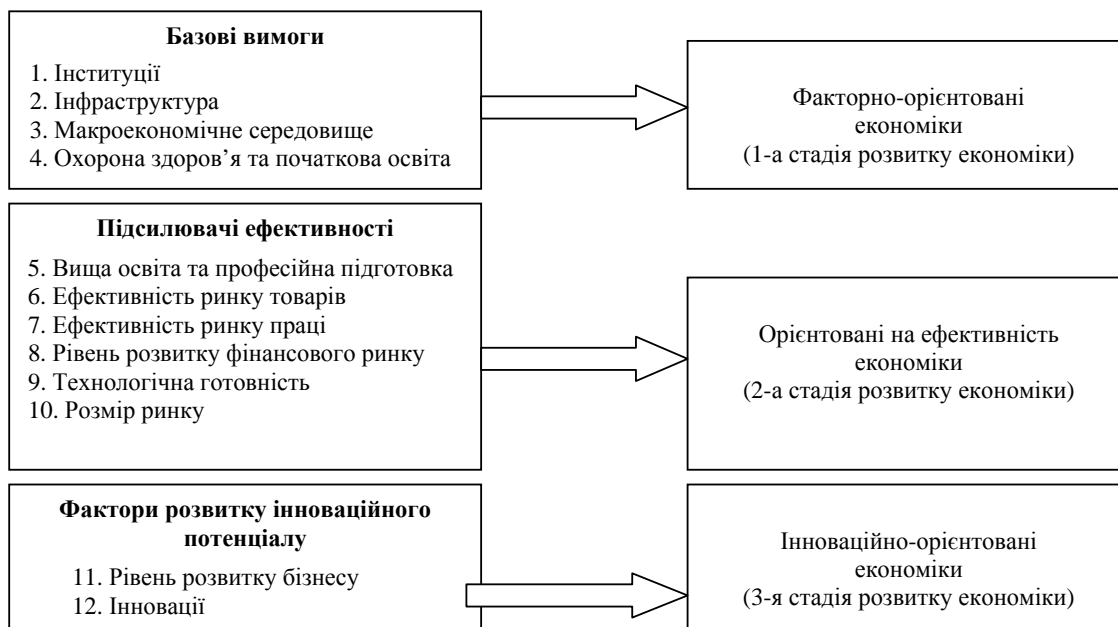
**Базові вимоги**

1. Інституції
2. Інфраструктура
3. Макроекономічне середовище
4. Охорона здоров'я та початкова освіта

Факторно-орієнтовані економіки
(1-а стадія розвитку економіки)

**Підсилювачі ефективності**

5. Вища освіта та професійна підготовка
6. Ефективність ринку товарів
7. Ефективність ринку праці
8. Рівень розвитку фінансового ринку
9. Технологічна готовність
10. Розмір ринку

Орієнтовані на ефективність економіки
(2-а стадія розвитку економіки)

**Фактори розвитку інноваційного потенціалу**

11. Рівень розвитку бізнесу
12. Інновації

Інноваційно-орієнтовані економіки
(3-я стадія розвитку економіки)